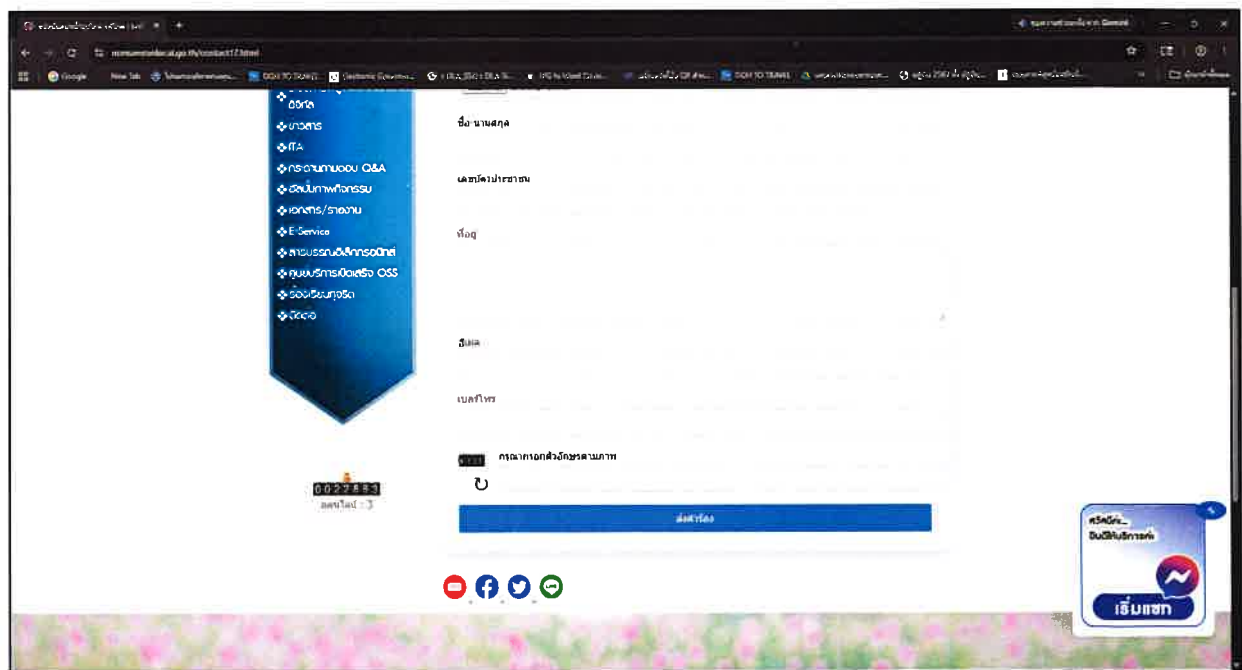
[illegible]

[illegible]

New Tab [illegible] DGA TO TRAVEL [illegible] DGA TO TRAVEL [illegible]

ดิจิทัล
ข่าวสาร
ITA
กระดานถามตอบ Q&A
อัลบั้มภาพกิจกรรม
เอกสาร/รายงาน
E-Service
สารบรรณอิเล็กทรอนิกส์
ศูนย์บริการเบ็ดเสร็จ OSS
ร้องเรียนทุจริต
ติดต่อ

0022883
ออนไลน์ : 3

ชื่อ-นามสกุล

เลขบัตรประชาชน

ที่อยู่

อีเมล

เบอร์โทร

กรุณากรอกตัวอักษรตามภาพ

ส่งคำร้อง

สวัสดีค่ะ ยินดีให้บริการค่ะ
เริ่มแชท